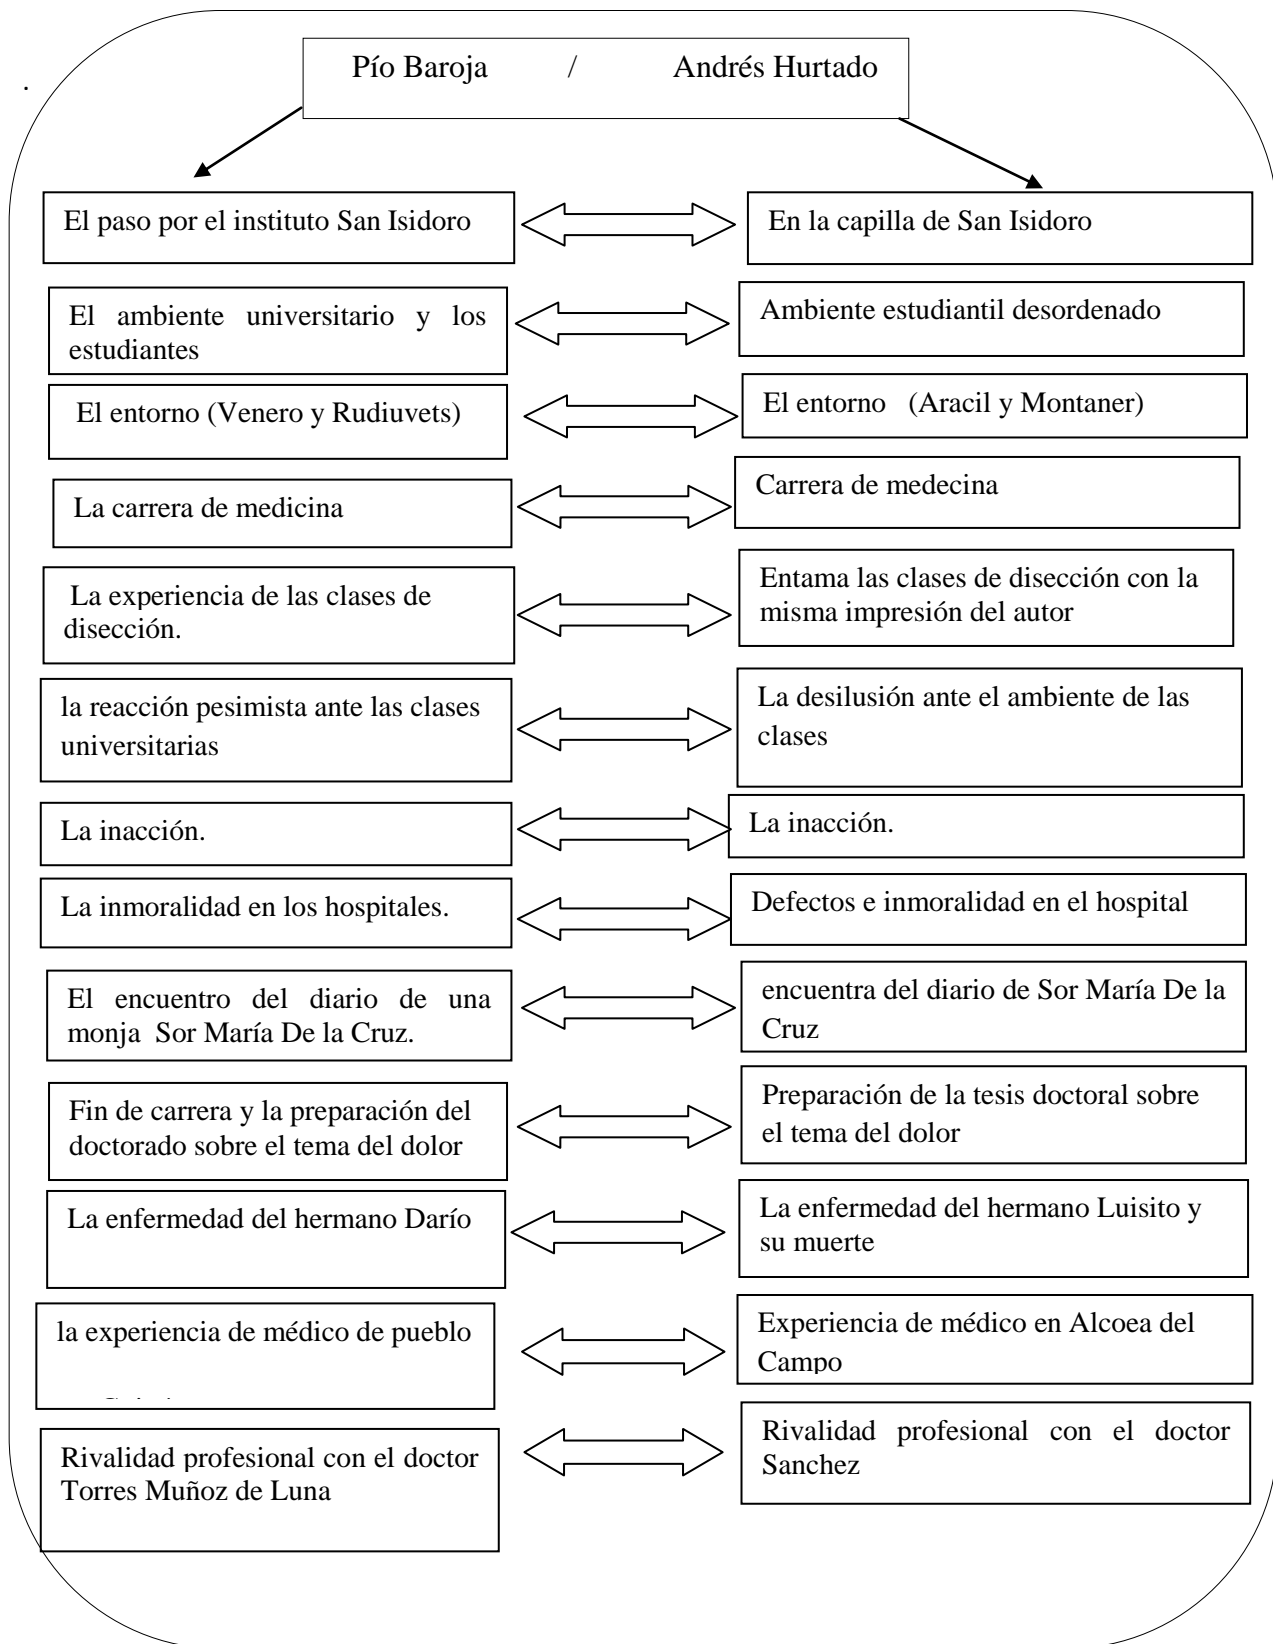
Pío Baroja / Andrés Hurtado

El paso por el instituto San Isidoro

En la capilla de San Isidoro

El ambiente universitario y los estudiantes

Ambiente estudiantil desordenado

El entorno (Venero y Rudiuvets)

El entorno (Aracil y Montaner)

La carrera de medicina

Carrera de medecina

La experiencia de las clases de disección.

Entama las clases de disección con la misma impresión del autor

la reacción pesimista ante las clases universitarias

La desilusión ante el ambiente de las clases

La inacción.

La inacción.

La inmoralidad en los hospitales.

Defectos e inmoralidad en el hospital

El encuentro del diario de una monja Sor María De la Cruz.

encuentra del diario de Sor María De la Cruz

Fin de carrera y la preparación del doctorado sobre el tema del dolor

Preparación de la tesis doctoral sobre el tema del dolor

La enfermedad del hermano Darío

La enfermedad del hermano Luisito y su muerte

la experiencia de médico de pueblo

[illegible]

Experiencia de médico en Alcoea del Campo

Rivalidad profesional con el doctor Torres Muñoz de Luna

Rivalidad profesional con el doctor Sanchez